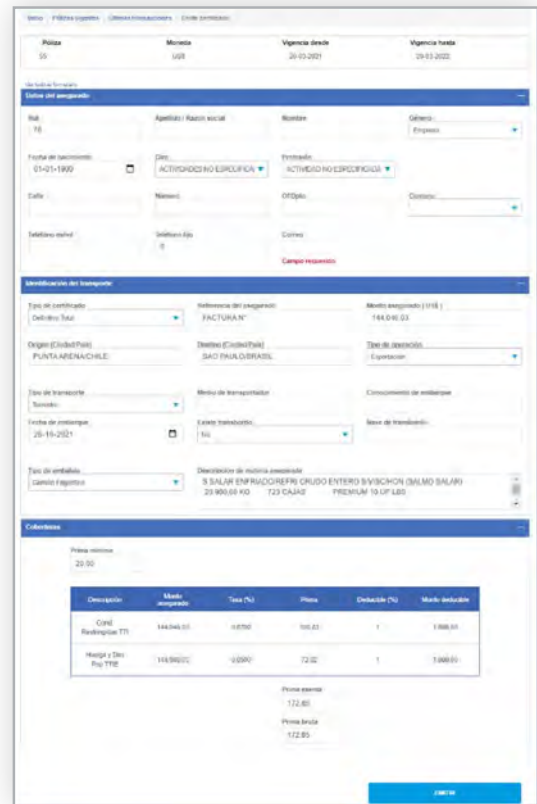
Inicio / Pólizas vigentes / Últimas transacciones / Emitir certificado

| Póliza | Moneda | Vigencia desde | Vigencia hasta |
|---|---|---|---|
| 55 | US$ | 20-03-2021 | 20-03-2022 |

Datos del asegurado

Rut
76

Apellido / Razón social

Nombre

Género
Empresa

Fecha de nacimiento
01-01-1900

Giro
ACTIVIDAD NO ESPECIFICA

Profesión
ACTIVIDAD NO ESPECIFICADA

Calle

Número

Of/Dpto

Comuna

Teléfono móvil

Teléfono fijo
0

Correo

Campo requerido

Identificación del transporte

Tipo de certificado
Definitivo Total

Referencia del asegurado
FACTURA N°

Monto asegurado ( US$ )
144.046,03

Origen (Ciudad/País)
PUNTA ARENA/CHILE

Destino (Ciudad/País)
SAO PAULO/BRASIL

Tipo de operación
Exportación

Tipo de transporte
Terrestre

Medio de transportador

Conocimiento de embarque

Fecha de embarque
26-10-2021

Existe transbordo
No

Nave de transbordo

Tipo de embalaje
Cartón Frigorífico

Descripción de materia asegurada
S SALAR ENFRIADO REFRI CRUDO ENTERO S/VISCHON (SALMO SALAR) 23.900,00 KG 723 CAJAS PREMIUM 10 UP LBS

Coberturas

Prima mínima
20,00

| Descripción | Monto asegurado | Tasa (%) | Prima | Deducible (%) | Monto deducible |
|---|---|---|---|---|---|
| Cond. Restringidas TTI | 144.046,03 | 0,0700 | 100,83 | 1 | 1.000,00 |
| Huelga y Sno Frío TTB | 144.046,03 | 0,0500 | 72,02 | 1 | 1.000,00 |

Prima exenta
172,85

Prima bruta
172,85

EMITIR